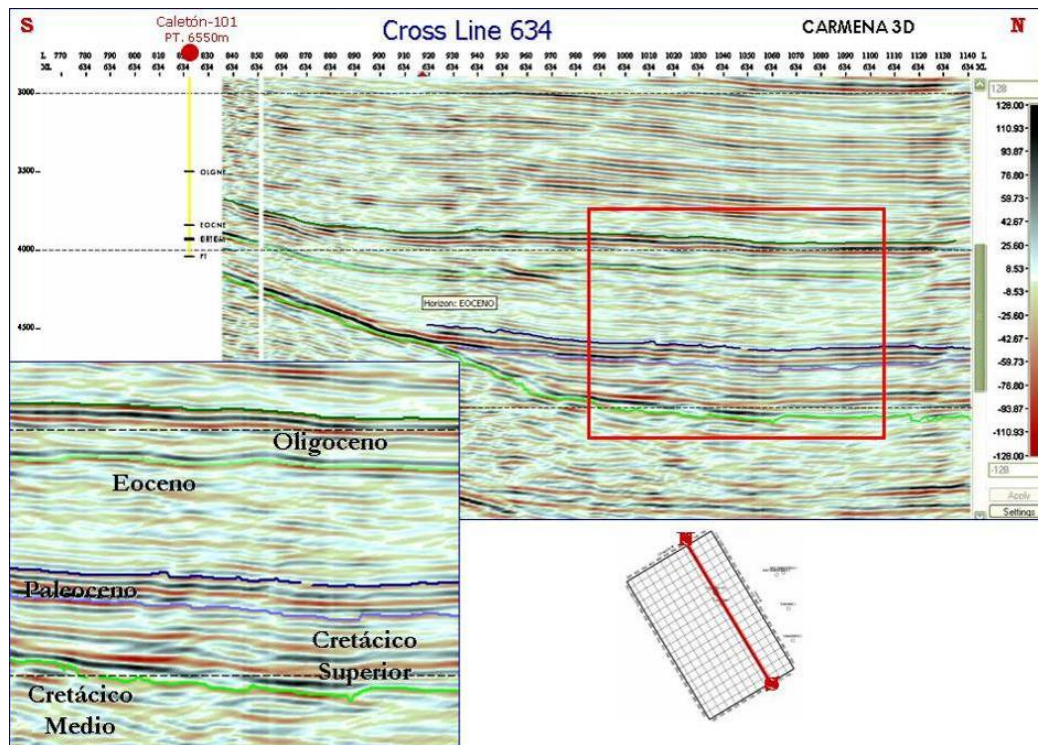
S
Caletón-101
PT. 6550m
Cross Line 634
CARMENA 3D
N

L 770 780 790 800 810 820 830 840 850 860 870 880 890 900 910 920 930 940 950 960 970 980 990 1000 1010 1020 1030 1040 1050 1060 1070 1080 1090 1100 1110 1120 1130 1140 L
XL 634 634 634 634 634 634 634 634 634 634 634 634 634 634 634 634 634 634 634 634 634 634 634 634 634 634 634 634 634 634 634 634 634 634 634 634 634 634 XL

3000
3500
4000
4500

OLGNE
EOCNE
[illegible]
FI

Horizon: EOCENO

128
128.00
110.93
93.87
76.80
59.73
42.67
25.60
8.53
-8.53
-25.60
-42.67
-59.73
-76.80
-93.87
-110.93
-128.00
-128
Apply
Settings

Oligoceno
Eoceno
Paleoceno
Cretácico Superior
Cretácico Medio

N
S